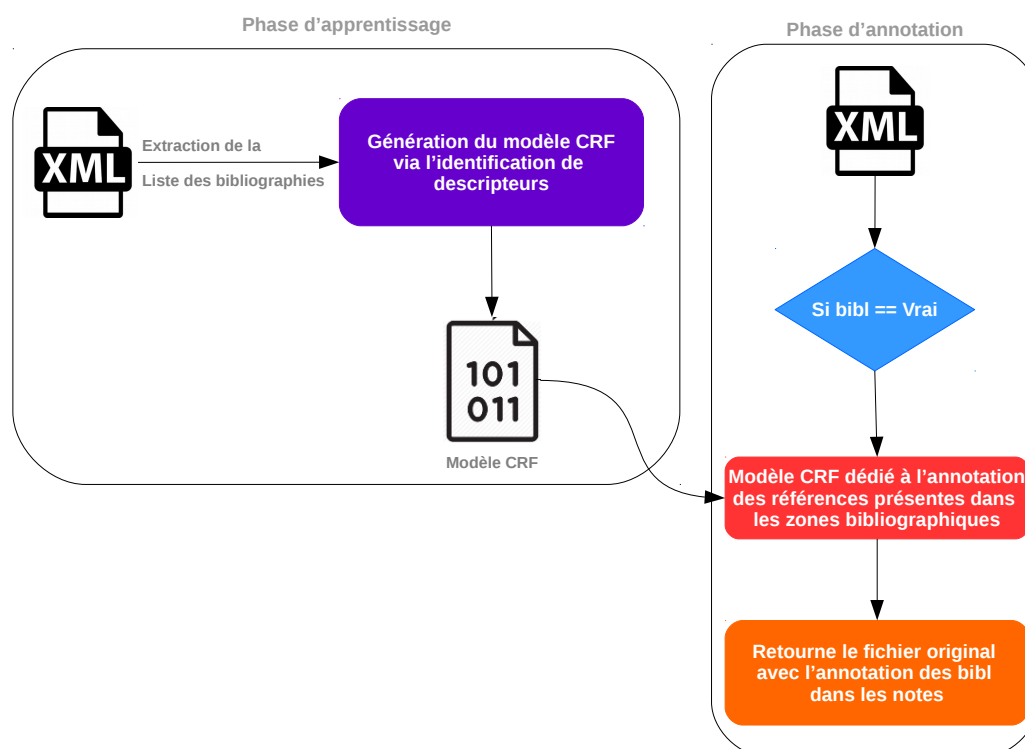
Phase d’apprentissage

XML

Extraction de la

Liste des bibliographies

Génération du modèle CRF via l’identification de descripteurs

101
011

Modèle CRF

Phase d’annotation

XML

Si bibl == Vrai

Modèle CRF dédié à l’annotation des références présentes dans les zones bibliographiques

Retourne le fichier original avec l’annotation des bibl dans les notes